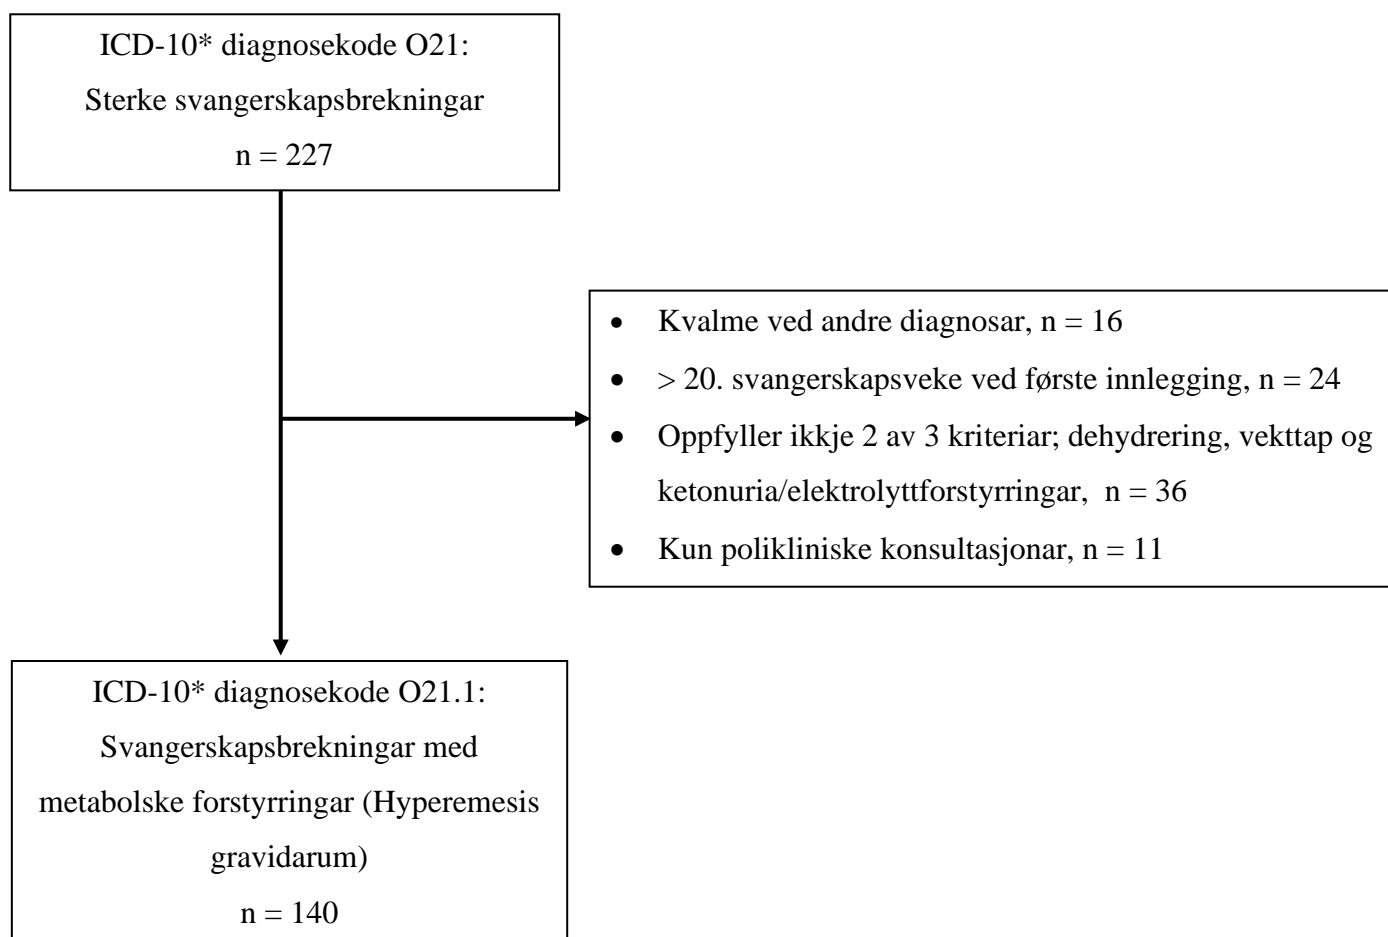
ICD-10* diagnosekode O21:
Sterke svangerskapsbrekningar
n = 227

- Kvalme ved andre diagnosar, n = 16
- > 20. svangerskapsveke ved første innlegging, n = 24
- Oppfyller ikkje 2 av 3 kriteriar; dehydrering, vekttap og ketonuria/elektrolyttforstyrringar, n = 36
- Kun polikliniske konsultasjonar, n = 11

ICD-10* diagnosekode O21.1:
Svangerskapsbrekningar med metabolske forstyrringar (Hyperemesis gravidarum)
n = 140